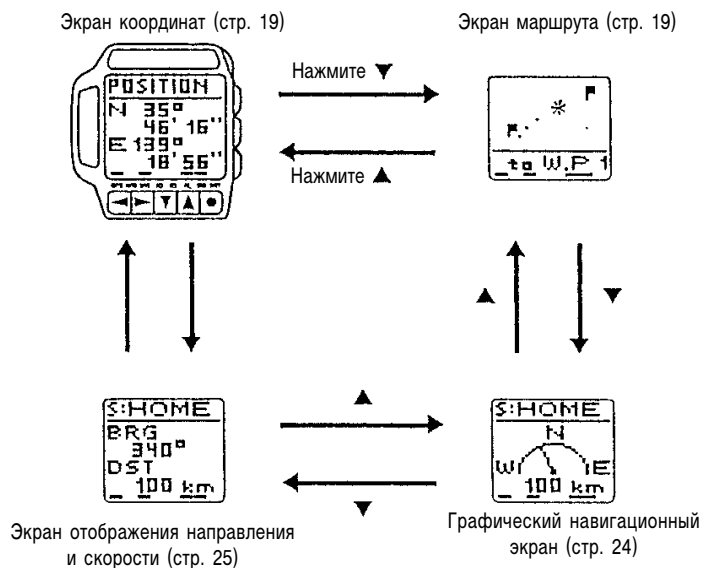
Экран координат (стр. 19)

Экран маршрута (стр. 19)

POSITION
N 35°
46' 16''
E 139°
18' 56''

Нажмите ▼

Нажмите ▲

to W.P 1

▲

▼

S:HOME
BRG
340°
DST
100 km

▲

▼

S:HOME
N
W
E
100 km

Экран отображения направления и скорости (стр. 25)

Графический навигационный экран (стр. 24)